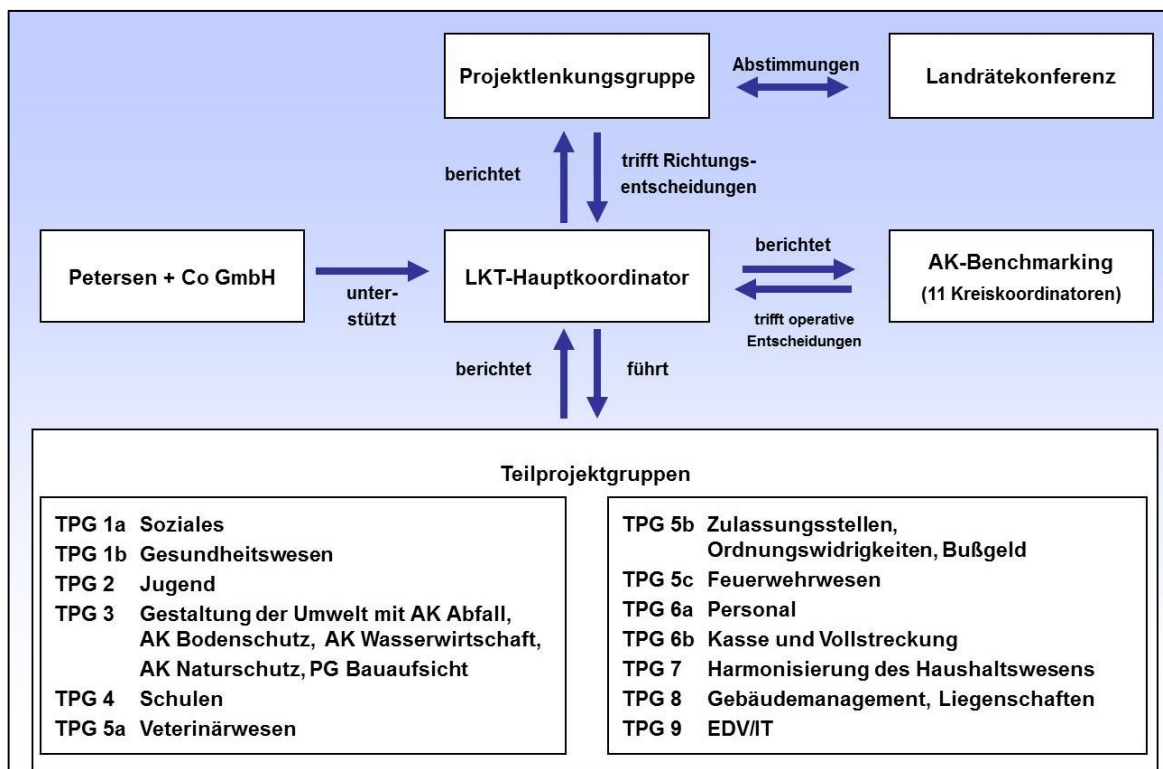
Projektlenkungsgruppe

Abstimmungen

Landrätekonferenz

berichtet

trifft Richtungsentscheidungen

Petersen + Co GmbH

unterstützt

LKT-Hauptkoordinator

berichtet

trifft operative Entscheidungen

AK-Benchmarking
(11 Kreiskoordinatoren)

berichtet

führt

Teilprojektgruppen

TPG 1a Soziales
TPG 1b Gesundheitswesen
TPG 2 Jugend
TPG 3 Gestaltung der Umwelt mit AK Abfall, AK Bodenschutz, AK Wasserwirtschaft, AK Naturschutz, PG Bauaufsicht
TPG 4 Schulen
TPG 5a Veterinärwesen

TPG 5b Zulassungsstellen, Ordnungswidrigkeiten, Bußgeld
TPG 5c Feuerwehrwesen
TPG 6a Personal
TPG 6b Kasse und Vollstreckung
TPG 7 Harmonisierung des Haushaltswesens
TPG 8 Gebäudemanagement, Liegenschaften
TPG 9 EDV/IT